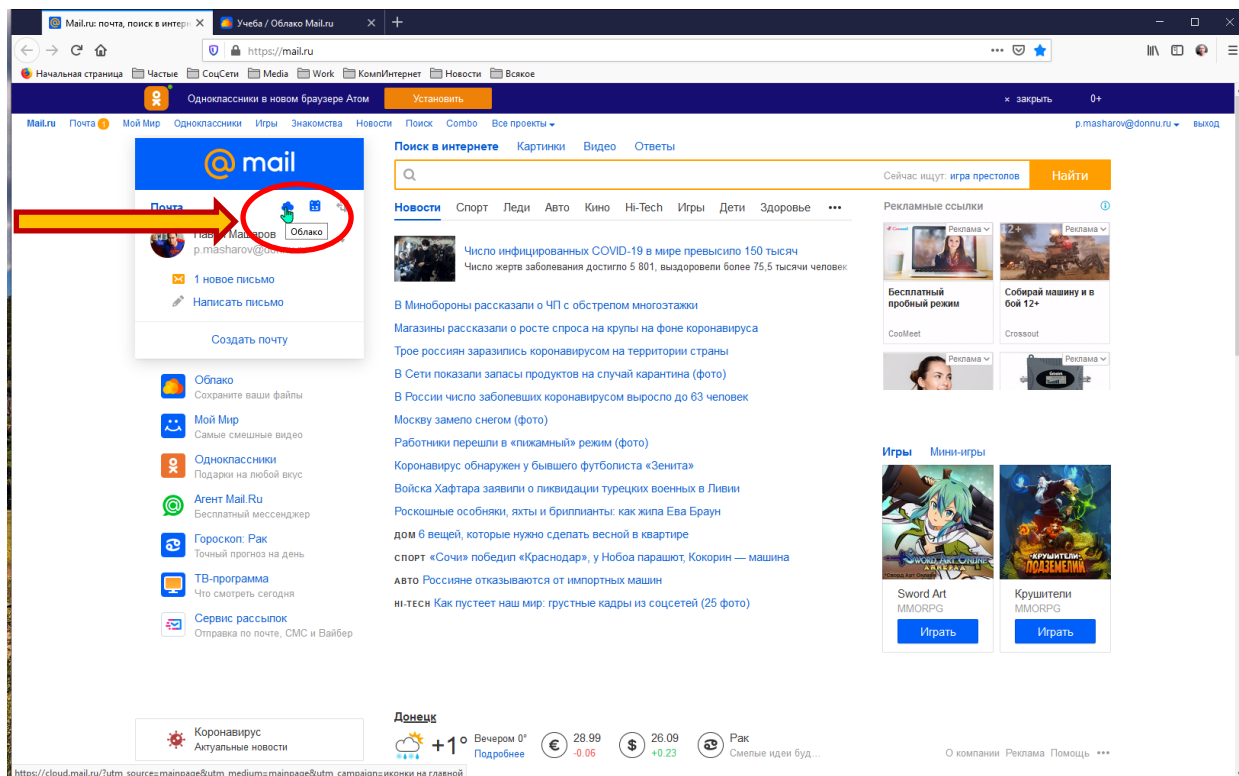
Mail.ru: почта, поиск в интерне ×
Учеба / Облако Mail.ru ×
+

https://mail.ru

Начальная страница  Частые  СоцСети  Media  Work  КомпИнтернет  Новости  Всякое

Одноклассники в новом браузере Атом  Установить  × закрыть  0+

Mail.ru  Почта 1  Мой Мир  Одноклассники  Игры  Знакомства  Новости  Поиск  Combo  Все проекты  p.masharov@donnu.ru  выход

@mail

Почта
Облако
Павел Машаров
p.masharov@donnu.ru
1 новое письмо
Написать письмо
Создать почту

Облако
Сохраните ваши файлы
Мой Мир
Самые смешные видео
Одноклассники
Подарки на любой вкус
Агент Mail.Ru
Бесплатный мессенджер
Гороскоп: Рак
Точный прогноз на день
ТВ-программа
Что смотреть сегодня
Сервис рассылок
Отправка по почте, СМС и Вайбер

Коронавирус
Актуальные новости

Поиск в интернете  Картинки  Видео  Ответы
Сейчас ищут: игра престолов  Найти

Новости  Спорт  Леди  Авто  Кино  Hi-Tech  Игры  Дети  Здоровье  •••

Число инфицированных COVID-19 в мире превысило 150 тысяч
Число жертв заболевания достигло 5 801, выздоровели более 75,5 тысячи человек

В Минобороны рассказали о ЧП с обстрелом многоэтажки
Магазины рассказали о росте спроса на крупы на фоне коронавируса
Трое россиян заразились коронавирусом на территории страны
В Сети показали запасы продуктов на случай карантина (фото)
В России число заболевших коронавирусом выросло до 63 человек
Москву замело снегом (фото)
Работники перешли в «пижамный» режим (фото)
Коронавирус обнаружен у бывшего футболиста «Зенита»
Войска Хафтара заявили о ликвидации турецких военных в Ливии
Роскошные особняки, яхты и бриллианты: как жила Ева Браун
ДОМ 6 вещей, которые нужно сделать весной в квартире
СПОРТ «Сочи» победил «Краснодар», у Нобоа парашют, Кокорин — машина
АВТО Россияне отказываются от импортных машин
HI-TECH Как пустеет наш мир: грустные кадры из соцсетей (25 фото)

Рекламные ссылки
Реклама
Бесплатный пробный режим
CooMeet
Реклама
Собирай машину и в бой 12+
Crossout
Реклама
Реклама

Игры  Мини-игры
Sword Art
MMORPG
Играть
Крушители
MMORPG
Играть

Донецк
+1°  Вечером 0°  Подробнее
€ 28.99 -0.06
$ 26.09 +0.23
Рак  Смелые идеи буд...
О компании  Реклама  Помощь  •••

https://cloud.mail.ru/?utm_source=mainpage&utm_medium=mainpage&utm_campaign=иконки на главной